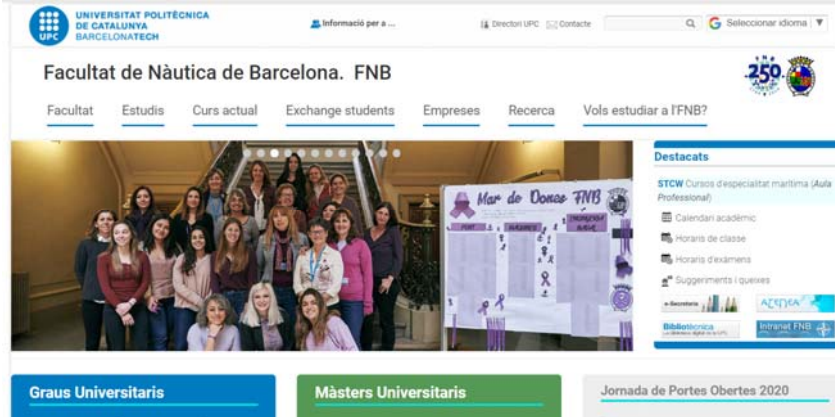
UPC UNIVERSITAT POLITÈCNICA DE CATALUNYA BARCELONATECH

Informació per a ...

Directori UPC Contacte

Seleccionar idioma

Facultat de Nàutica de Barcelona. FNB

250

Facultat Estudis Curs actual Exchange students Empreses Recerca Vols estudiar a l'FNB?

Mar de Dones FNB

Destacats

STCW Cursos d'especialitat marítima (Aula Professional)

Calendari acadèmic

Horaris de classe

Horaris d'exàmens

Suggeriments i queixes

e-Secretaria

ATENEA

Bibliotècnica

Intranet FNB

Graus Universitaris

Màsters Universitaris

Jornada de Portes Obertes 2020